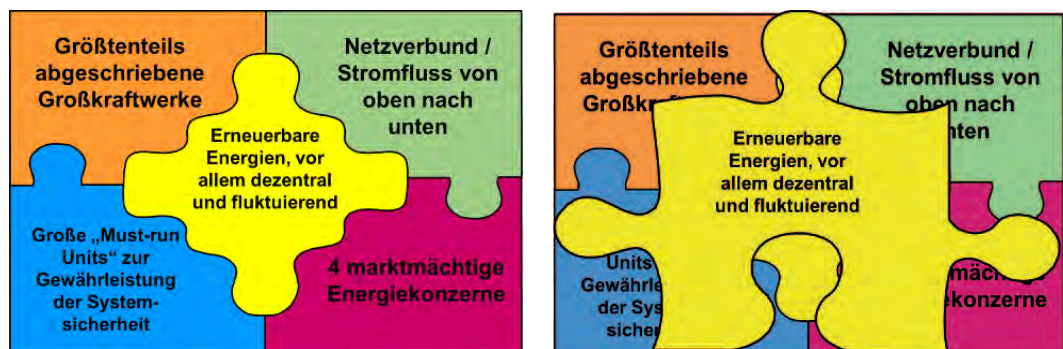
Größtenteils abgeschriebene Großkraftwerke

Netzverbund / Stromfluss von oben nach unten

Erneuerbare Energien, vor allem dezentral und fluktuierend

Große „Must-run Units" zur Gewährleistung der Systemsicherheit

4 marktmächtige Energiekonzerne

Größtenteils abgeschriebene Großkr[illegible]

Netzverbund / Stromfluss von oben nach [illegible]nten

Erneuerbare Energien, vor allem dezentral und fluktuierend

Units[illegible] Gewährle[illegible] der Sys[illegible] sicher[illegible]

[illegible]mächtig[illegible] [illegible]ekonzerne